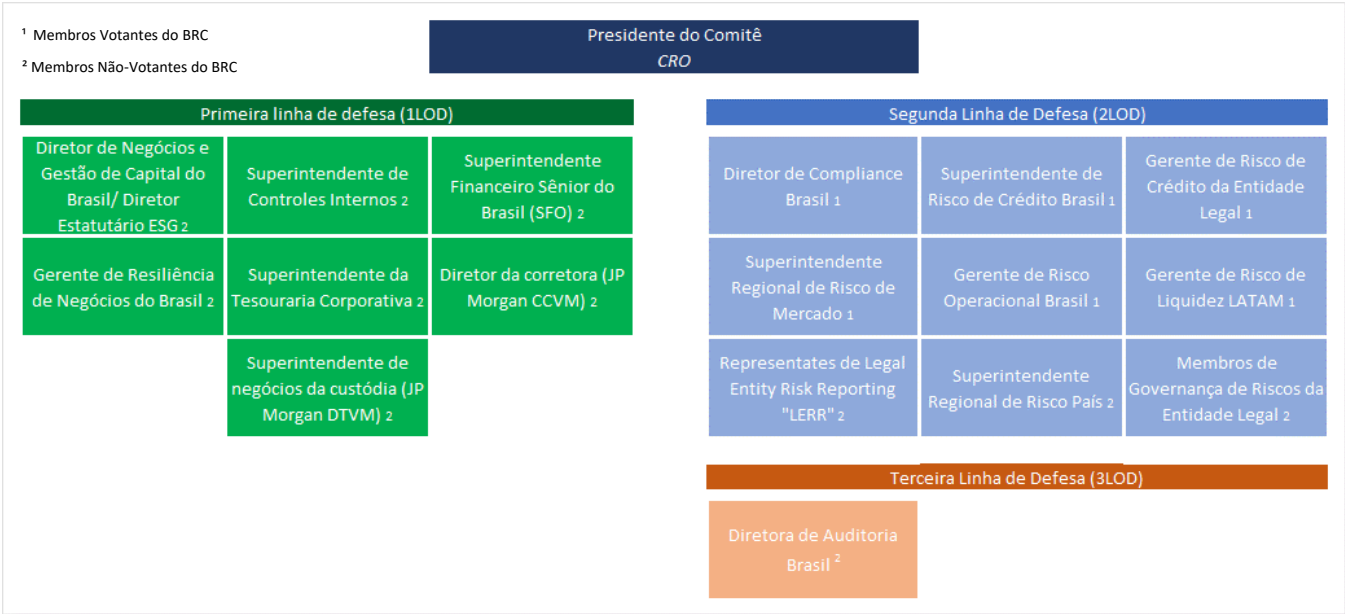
¹ Membros Votantes do BRC

² Membros Não-Votantes do BRC

Presidente do Comitê
*CRO*

Primeira linha de defesa (1LOD)

| Diretor de Negócios e Gestão de Capital do Brasil/ Diretor Estatutário ESG 2 | Superintendente de Controles Internos 2 | Superintendente Financeiro Sênior do Brasil (SFO) 2 |
|---|---|---|
| Gerente de Resiliência de Negócios do Brasil 2 | Superintendente da Tesouraria Corporativa 2 | Diretor da corretora (JP Morgan CCVM) 2 |
| | Superintendente de negócios da custódia (JP Morgan DTVM) 2 | |

Segunda Linha de Defesa (2LOD)

| Diretor de Compliance Brasil 1 | Superintendente de Risco de Crédito Brasil 1 | Gerente de Risco de Crédito da Entidade Legal 1 |
|---|---|---|
| Superintendente Regional de Risco de Mercado 1 | Gerente de Risco Operacional Brasil 1 | Gerente de Risco de Liquidez LATAM 1 |
| Representates de Legal Entity Risk Reporting "LERR" 2 | Superintendente Regional de Risco País 2 | Membros de Governança de Riscos da Entidade Legal 2 |

Terceira Linha de Defesa (3LOD)

Diretora de Auditoria Brasil ²